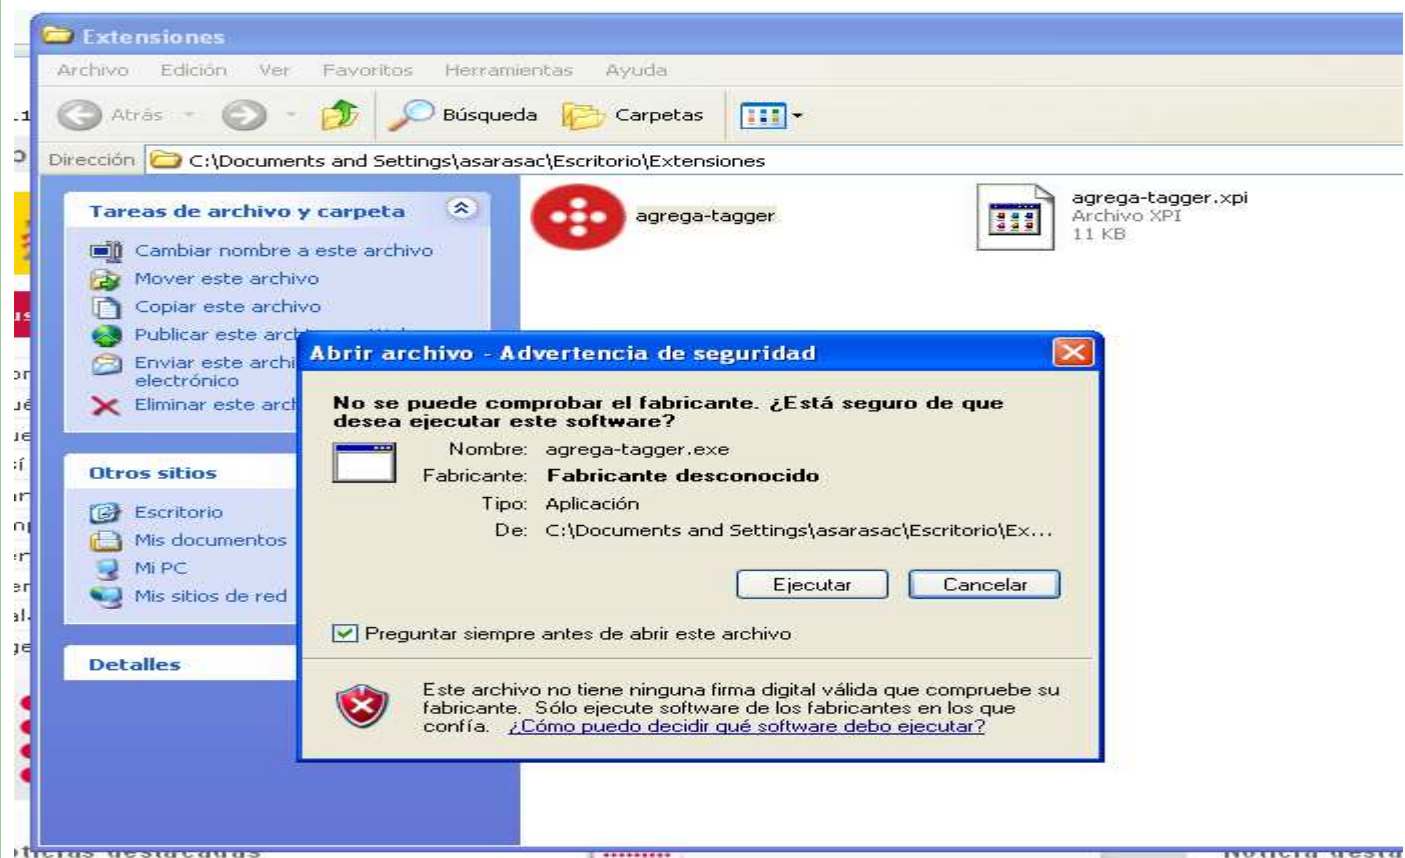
Extensiones

Archivo Edición Ver Favoritos Herramientas Ayuda

Atrás Búsqueda Carpetas

Dirección C:\Documents and Settings\asarasac\Escritorio\Extensiones

Tareas de archivo y carpeta

Cambiar nombre a este archivo
Mover este archivo
Copiar este archivo
Publicar este arch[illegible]
Enviar este archi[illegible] electrónico
Eliminar este arch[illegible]

Otros sitios

Escritorio
Mis documentos
Mi PC
Mis sitios de red

Detalles

agrega-tagger

agrega-tagger.xpi
Archivo XPI
11 KB

Abrir archivo - Advertencia de seguridad

No se puede comprobar el fabricante. ¿Está seguro de que desea ejecutar este software?

Nombre: agrega-tagger.exe
Fabricante: Fabricante desconocido
Tipo: Aplicación
De: C:\Documents and Settings\asarasac\Escritorio\Ex...

Ejecutar Cancelar

Preguntar siempre antes de abrir este archivo

Este archivo no tiene ninguna firma digital válida que compruebe su fabricante. Sólo ejecute software de los fabricantes en los que confía. ¿Cómo puedo decidir qué software debo ejecutar?